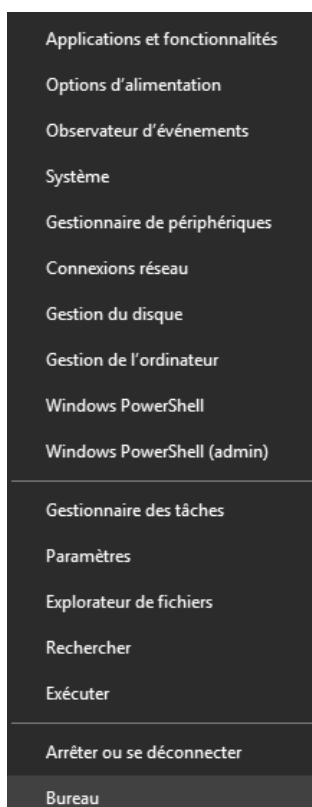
Applications et fonctionnalités
Options d'alimentation
Observateur d'événements
Système
Gestionnaire de périphériques
Connexions réseau
Gestion du disque
Gestion de l'ordinateur
Windows PowerShell
Windows PowerShell (admin)

Gestionnaire des tâches
Paramètres
Explorateur de fichiers
Rechercher
Exécuter

Arrêter ou se déconnecter
Bureau